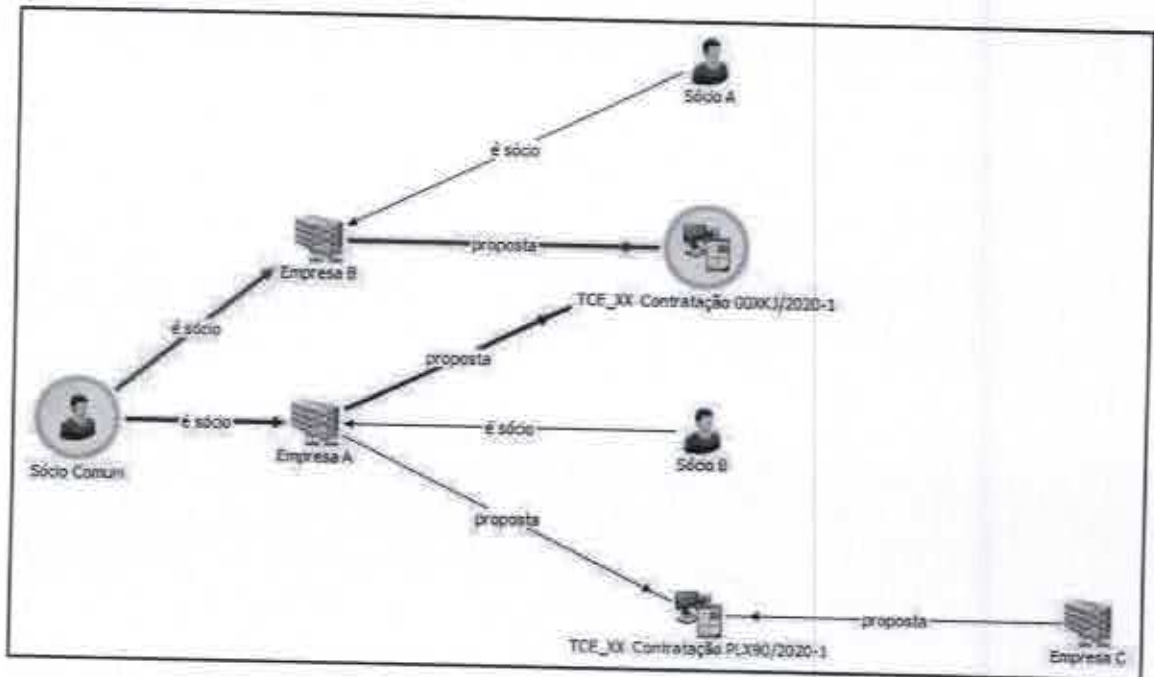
Sócio A

é sócio

Empresa B

proposta

TCE_XX Contratação 00XXJ/2020-1

é sócio

proposta

Sócio Comum

é sócio

Empresa A

é sócio

Sócio B

proposta

TCE_XX Contratação PLX90/2020-1

proposta

Empresa C